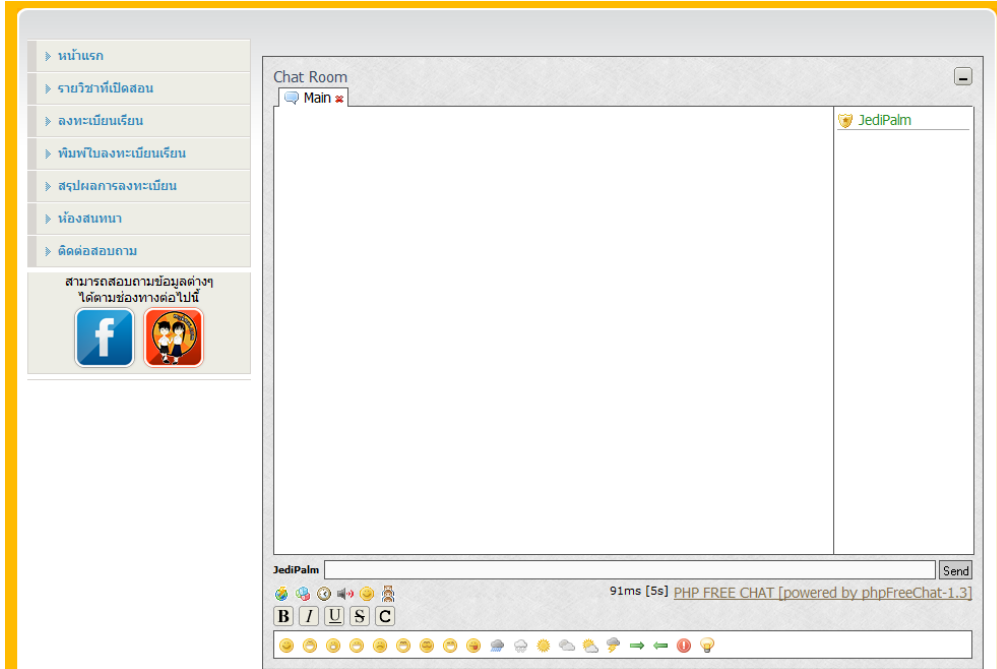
หน้าแรก
รายวิชาที่เปิดสอน
ลงทะเบียนเรียน
พิมพ์ใบลงทะเบียนเรียน
สรุปผลการลงทะเบียน
ห้องสนทนา
ติดต่อสอบถาม

สามารถสอบถามข้อมูลต่างๆ ได้ตามช่องทางต่อไปนี้

Chat Room
Main
JediPalm

JediPalm
Send
91ms [5s] PHP FREE CHAT [powered by phpFreeChat-1.3]
B I U S C